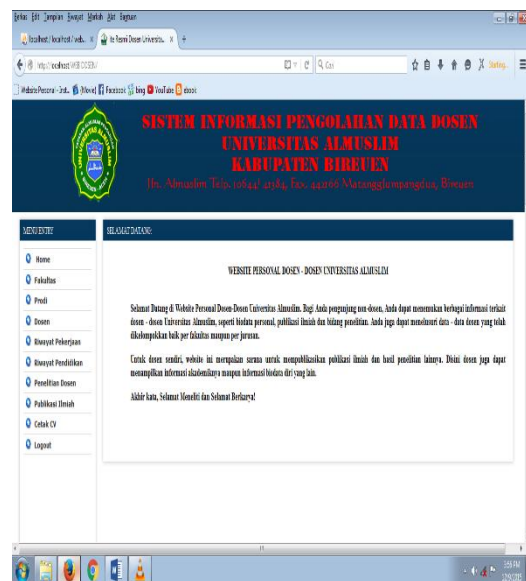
Berkas Edit Tampilan Riwayat Markah Alat Bantuan

localhost / localhost / web... × Ikr Resmi Dosen Universita... × +

http://localhost/WEB DOSEN/

Cari

Website Personal - Insti... (Movie) Facebook blog YouTube ebook

SISTEM INFORMASI PENGOLAHAN DATA DOSEN
UNIVERSITAS ALMUSLIM
KABUPATEN BIREUEN

Jln. Almuslim Telp. (0644) 41384, Fax. 44166 Matangglumpangdua, Bireuen

MENU ENTRY

Home
Fakultas
Prodi
Dosen
Riwayat Pekerjaan
Riwayat Pendidikan
Penelitian Dosen
Publikasi Ilmiah
Cetak CV
Logout

SELAMAT DATANG

WEBSITE PERSONAL DOSEN - DOSEN UNIVERSITAS ALMUSLIM

Selamat Datang di Website Personal Dosen-Dosen Universitas Almuslim. Bagi Anda pengunjung non-dosen, Anda dapat menemukan berbagai informasi terkait dosen - dosen Universitas Almuslim, seperti biodata personal, publikasi ilmiah dan bidang penelitian. Anda juga dapat menelusuri data - data dosen yang telah dikelompokkan baik per fakultas maupun per jurusan.

Untuk dosen sendiri, website ini merupakan sarana untuk mempublikasikan publikasi ilmiah dan hasil penelitian lainnya. Disini dosen juga dapat menampilkan informasi akademiknya maupun informasi biodata diri yang lain.

Akhir kata, Selamat Meneliti dan Selamat Berkarya!

3:55 PM
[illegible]